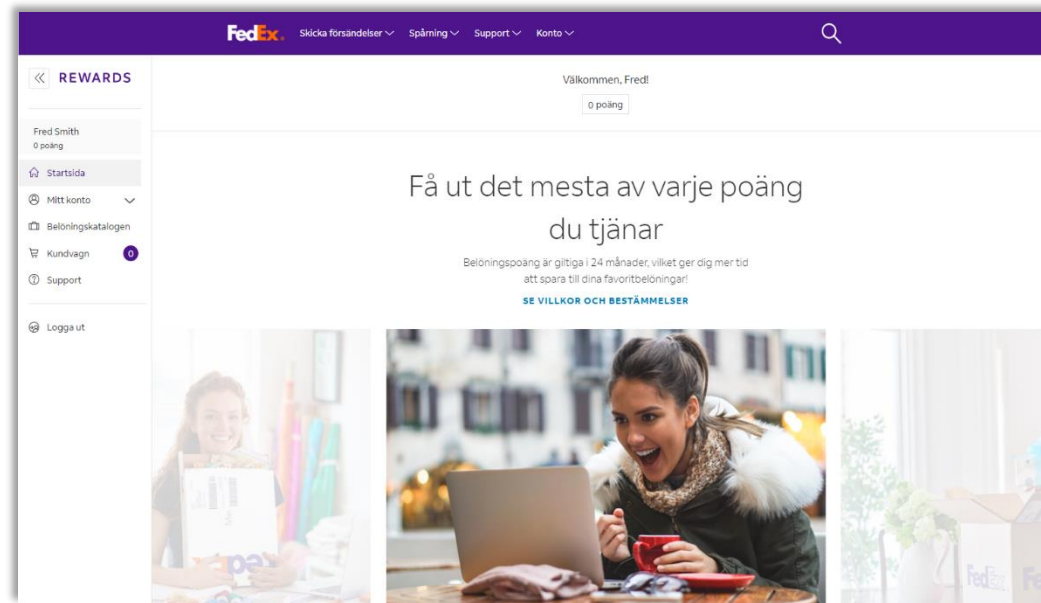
FedEx. Skicka försändelser Spårning Support Konto

« REWARDS

Fred Smith
0 poäng

Startsida
Mitt konto
Belöningskatalogen
Kundvagn 0
Support

Logga ut

Välkommen, Fred!
0 poäng

Få ut det mesta av varje poäng du tjänar

Belöningspoäng är giltiga i 24 månader, vilket ger dig mer tid att spara till dina favoritbelöningar!

SE VILLKOR OCH BESTÄMMELSER

FedEx